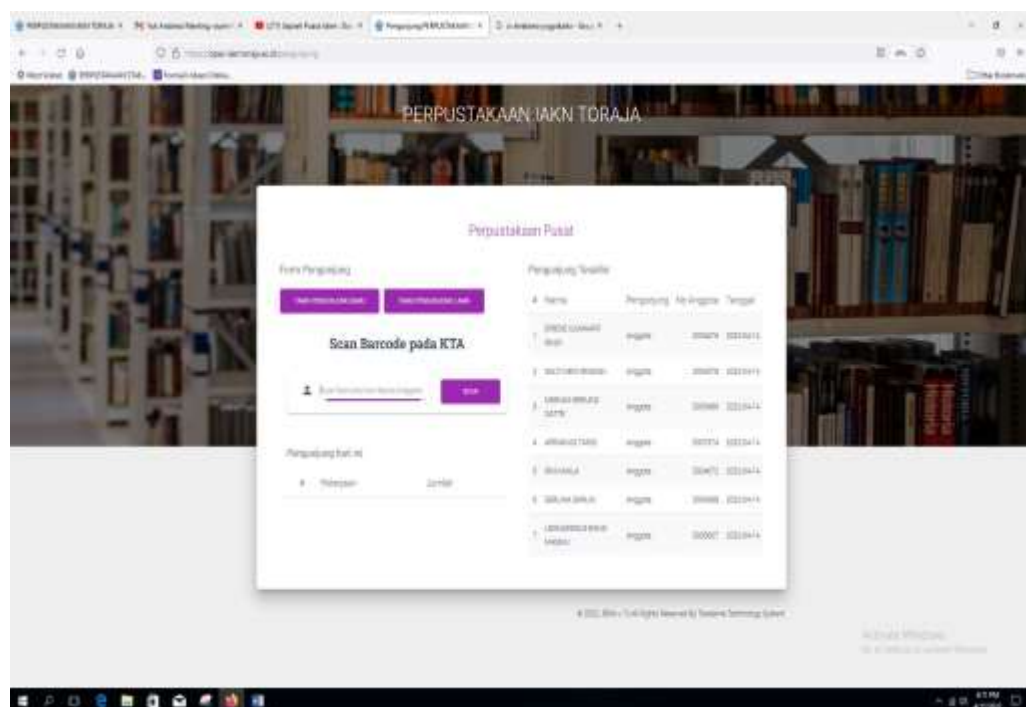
PERPUSTAKAAN IAKN TORAJA

Perpustakaan Pusat

Form Pengunjung

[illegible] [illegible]

Scan Barcode pada KTA

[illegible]

Pengunjung Hari Ini

| # | Pekerjaan | Jumlah |
|---|---|---|

Pengunjung Terakhir

| # | Nama | Pengunjung | No Anggota | Tanggal |
|---|---|---|---|---|
| 1 | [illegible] | Anggota | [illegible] | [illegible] |
| 2 | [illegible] | Anggota | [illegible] | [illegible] |
| 3 | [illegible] | Anggota | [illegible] | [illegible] |
| 4 | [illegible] | Anggota | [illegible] | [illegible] |
| 5 | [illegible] | Anggota | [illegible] | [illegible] |
| 6 | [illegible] | Anggota | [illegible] | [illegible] |
| 7 | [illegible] | Anggota | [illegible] | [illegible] |

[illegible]

Activate Windows
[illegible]